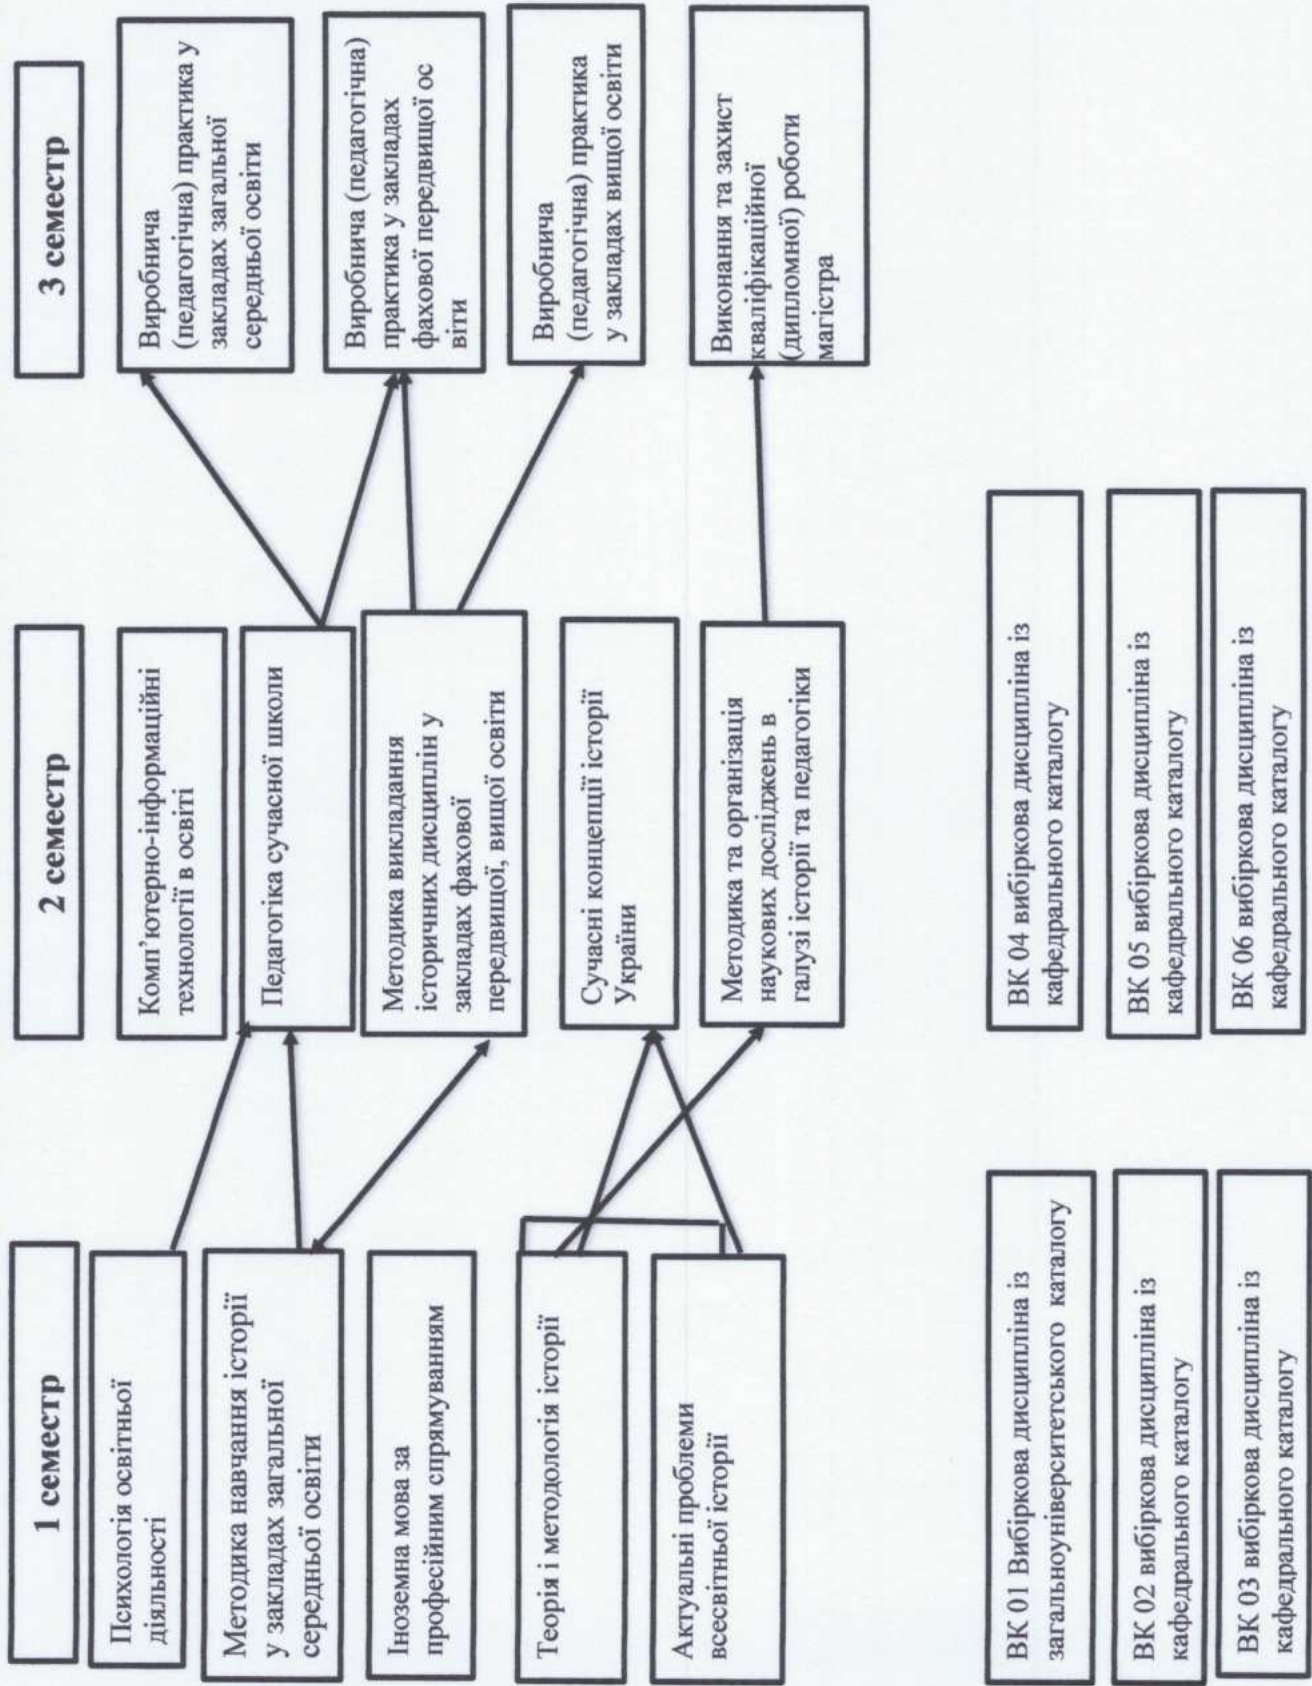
1 семестр

Психологія освітньої діяльності

Методика навчання історії у закладах загальної середньої освіти

Іноземна мова за професійним спрямуванням

Теорія і методологія історії

Актуальні проблеми всесвітньої історії

2 семестр

Комп'ютерно-інформаційні технології в освіті

Педагогіка сучасної школи

Методика викладання історичних дисциплін у закладах фахової передвищої, вищої освіти

Сучасні концепції історії України

Методика та організація наукових досліджень в галузі історії та педагогіки

3 семестр

Виробнича (педагогічна) практика у закладах загальної середньої освіти

Виробнича (педагогічна) практика у закладах фахової передвищої ос віти

Виробнича (педагогічна) практика у закладах вищої освіти

Виконання та захист кваліфікаційної (дипломної) роботи магістра

ВК 01 Вибіркова дисципліна із загальноуніверситетського каталогу

ВК 02 вибіркова дисципліна із кафедрального каталогу

ВК 03 вибіркова дисципліна із кафедрального каталогу

ВК 04 вибіркова дисципліна із кафедрального каталогу

ВК 05 вибіркова дисципліна із кафедрального каталогу

ВК 06 вибіркова дисципліна із кафедрального каталогу